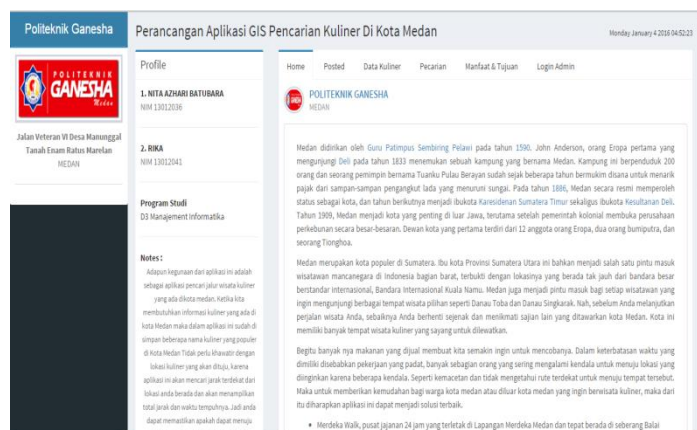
Politeknik Ganesha

Perancangan Aplikasi GIS Pencarian Kuliner Di Kota Medan

Monday January 4 2016 04:52:23

POLITEKNIK GANESHA Medan

Jalan Veteran VI Desa Manunggal Tanah Enam Ratus Marelan MEDAN

Profile

1. NITA AZHARI BATUBARA
NIM 13012036

2. RIKA
NIM 13012041

Program Studi
D3 Manajement Informatika

Notes :
Adapun kegunaan dari aplikasi ini adalah sebagai aplikasi pencari jalur wisata kuliner yang ada dikota medan. Ketika kita membutuhkan informasi kuliner yang ada di kota Medan maka dalam aplikasi ini sudah di simpan beberapa nama kuliner yang populer di Kota Medan Tidak perlu khawatir dengan lokasi kuliner yang akan dituju, karena aplikasi ini akan mencari jarak terdekat dari lokasi anda berada dan akan menampilkan total jarak dan waktu tempuhnya. Jadi anda dapat memastikan apakah dapat menuju

Home | Posted | Data Kuliner | Pecarian | Manfaat & Tujuan | Login Admin

POLITEKNIK GANESHA
MEDAN

Medan didirikan oleh Guru Patimpus Sembiring Pelawi pada tahun 1590. John Anderson, orang Eropa pertama yang mengunjungi Deli pada tahun 1833 menemukan sebuah kampung yang bernama Medan. Kampung ini berpenduduk 200 orang dan seorang pemimpin bernama Tuanku Pulau Berayan sudah sejak beberapa tahun bermukim disana untuk menarik pajak dari sampan-sampan pengangkut lada yang menuruni sungai. Pada tahun 1886, Medan secara resmi memperoleh status sebagai kota, dan tahun berikutnya menjadi ibukota Karesidenan Sumatera Timur sekaligus ibukota Kesultanan Deli. Tahun 1909, Medan menjadi kota yang penting di luar Jawa, terutama setelah pemerintah kolonial membuka perusahaan perkebunan secara besar-besaran. Dewan kota yang pertama terdiri dari 12 anggota orang Eropa, dua orang bumiputra, dan seorang Tionghoa.

Medan merupakan kota populer di Sumatera. Ibu kota Provinsi Sumatera Utara ini bahkan menjadi salah satu pintu masuk wisatawan mancanegara di indonesia bagian barat, terbukti dengan lokasinya yang berada tak jauh dari bandara besar berstandar internasional, Bandara Internasional Kuala Namu. Medan juga menjadi pintu masuk bagi setiap wisatawan yang ingin mengunjungi berbagai tempat wisata pilihan seperti Danau Toba dan Danau Singkarak. Nah, sebelum Anda melanjutkan perjalan wisata Anda, sebaiknya Anda berhenti sejenak dan menikmati sajian lain yang ditawarkan kota Medan. Kota ini memiliki banyak tempat wisata kuliner yang sayang untuk dilewatkan.

Begitu banyak nya makanan yang dijual membuat kita semakin ingin untuk mencobanya. Dalam keterbatasan waktu yang dimiliki disebabkan pekerjaan yang padat, banyak sebagian orang yang sering mengalami kendala untuk menuju lokasi yang diinginkan karena beberapa kendala. Seperti kemacetan dan tidak mengetahui rute terdekat untuk menuju tempat tersebut. Maka untuk memberikan kemudahan bagi warga kota medan atau diluar kota medan yang ingin berwisata kuliner, maka dari itu diharapkan aplikasi ini dapat menjadi solusi terbaik.

• Merdeka Walk, pusat jajanan 24 jam yang terletak di Lapangan Merdeka Medan dan tepat berada di seberang Balai